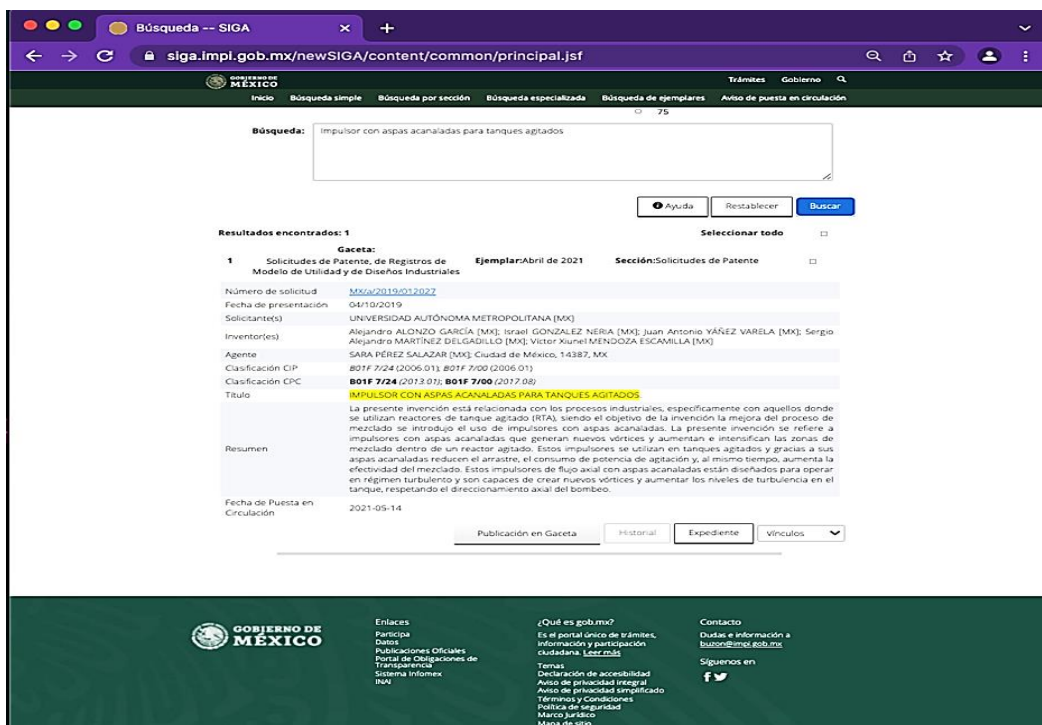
Búsqueda -- SIGA
siga.impi.gob.mx/newSIGA/content/common/principal.jsf

GOBIERNO DE MÉXICO
Trámites Gobierno
Inicio Búsqueda simple Búsqueda por sección Búsqueda especializada Búsqueda de ejemplares Aviso de puesta en circulación

75

Búsqueda: Impulsor con aspas acanaladas para tanques agitados

Ayuda Restablecer Buscar

Resultados encontrados: 1 Seleccionar todo

1 Gaceta: Solicitudes de Patente, de Registros de Modelo de Utilidad y de Diseños Industriales Ejemplar:Abril de 2021 Sección:Solicitudes de Patente

| | |
|---|---|
| Número de solicitud | MX/a/2019/012027 |
| Fecha de presentación | 04/10/2019 |
| Solicitante(s) | UNIVERSIDAD AUTÓNOMA METROPOLITANA [MX] |
| Inventor(es) | Alejandro ALONZO GARCÍA [MX]; Israel GONZALEZ NERIA [MX]; Juan Antonio YÁÑEZ VARELA [MX]; Sergio Alejandro MARTÍNEZ DELGADILLO [MX]; Victor Xiunel MENDOZA ESCAMILLA [MX] |
| Agente | SARA PÉREZ SALAZAR [MX]; Ciudad de México, 14387, MX |
| Clasificación CIP | B01F 7/24 (2006.01); B01F 7/00 (2006.01) |
| Clasificación CPC | B01F 7/24 (2013.01); B01F 7/00 (2017.08) |
| Título | IMPULSOR CON ASPAS ACANALADAS PARA TANQUES AGITADOS |
| Resumen | La presente invención está relacionada con los procesos industriales, específicamente con aquellos donde se utilizan reactores de tanque agitado (RTA), siendo el objetivo de la invención la mejora del proceso de mezclado se introdujo el uso de impulsores con aspas acanaladas. La presente invención se refiere a impulsores con aspas acanaladas que generan nuevos vórtices y aumentan e intensifican las zonas de mezclado dentro de un reactor agitado. Estos impulsores se utilizan en tanques agitados y gracias a sus aspas acanaladas reducen el arrastre, el consumo de potencia de agitación y, al mismo tiempo, aumenta la efectividad del mezclado. Estos impulsores de flujo axial con aspas acanaladas están diseñados para operar en régimen turbulento y son capaces de crear nuevos vórtices y aumentar los niveles de turbulencia en el tanque, respetando el direccionamiento axial del bombeo. |
| Fecha de Puesta en Circulación | 2021-05-14 |

Publicación en Gaceta Historial Expediente Vínculos

GOBIERNO DE MÉXICO

Enlaces
Participa
Datos
Publicaciones Oficiales
Portal de Obligaciones de Transparencia
Sistema Infomex
INAI

¿Qué es gob.mx?
Es el portal único de trámites, información y participación ciudadana. Leer más
Temas
Declaración de accesibilidad
Aviso de privacidad integral
Aviso de privacidad simplificado
Términos y Condiciones
Política de seguridad
Marco Jurídico
Mapa de sitio

Contacto
Dudas e información a buzon@impi.gob.mx
Síguenos en